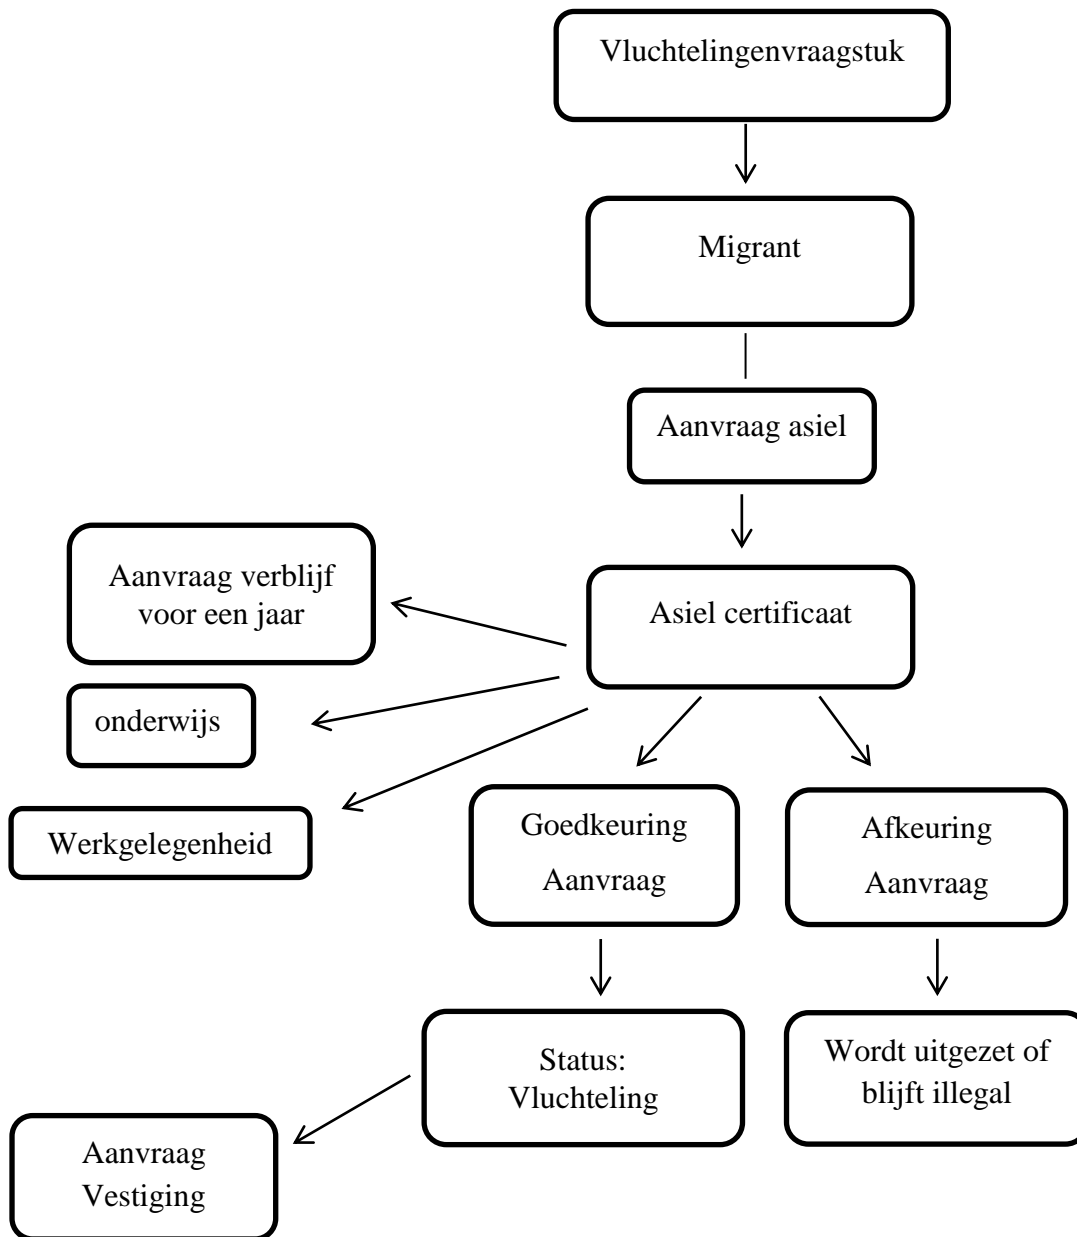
Vluchtelingenvraagstuk

Migrant

Aanvraag asiel

Asiel certificaat

Aanvraag verblijf voor een jaar

onderwijs

Werkgelegenheid

Goedkeuring Aanvraag

Afkeuring Aanvraag

Status: Vluchteling

Wordt uitgezet of blijft illegal

Aanvraag Vestiging